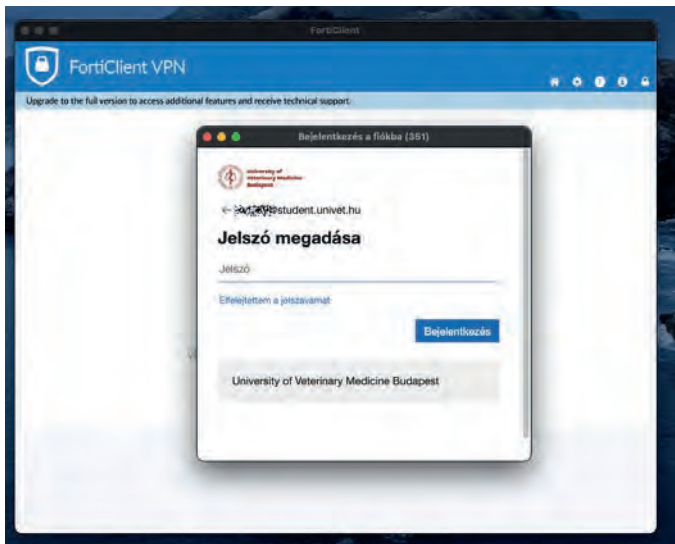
FortiClient

FortiClient VPN

Upgrade to the full version to access additional features and receive technical support.

Bejelentkezés a fiókba (351)

University of Veterinary Medicine Budapest

← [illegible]@student.univet.hu

Jelszó megadása

Jelszó

Elfelejtettem a jelszavamat

Bejelentkezés

University of Veterinary Medicine Budapest